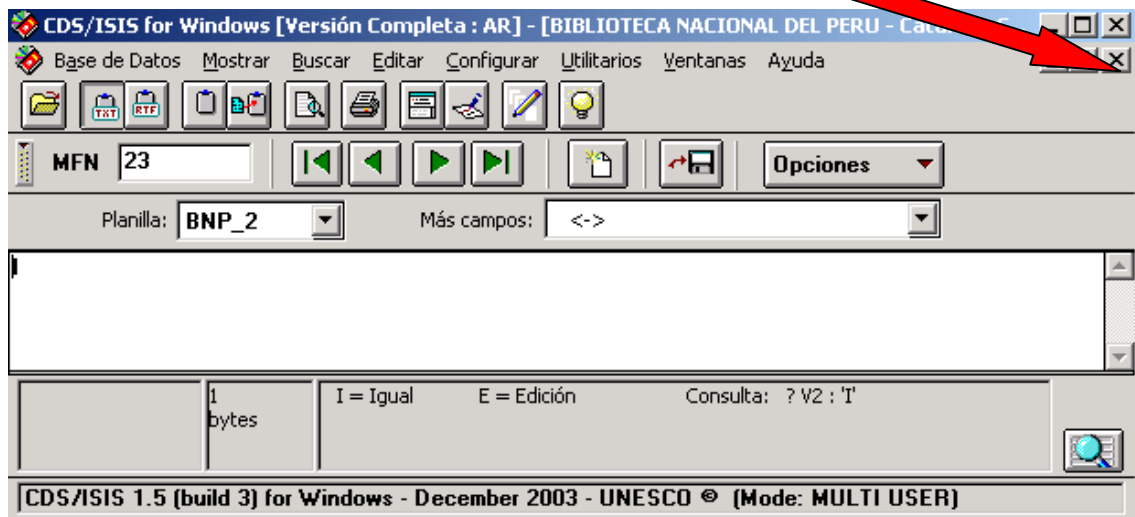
CDS/ISIS for Windows [Versión Completa : AR] - [BIBLIOTECA NACIONAL DEL PERU - Cata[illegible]

Base de Datos Mostrar Buscar Editar Configurar Utilitarios Ventanas Ayuda

MFN 23

Opciones

Planilla: BNP_2

Más campos: <->

1 bytes

I = Igual E = Edición Consulta: ? V2 : 'I'

CDS/ISIS 1.5 (build 3) for Windows - December 2003 - UNESCO © (Mode: MULTI USER)